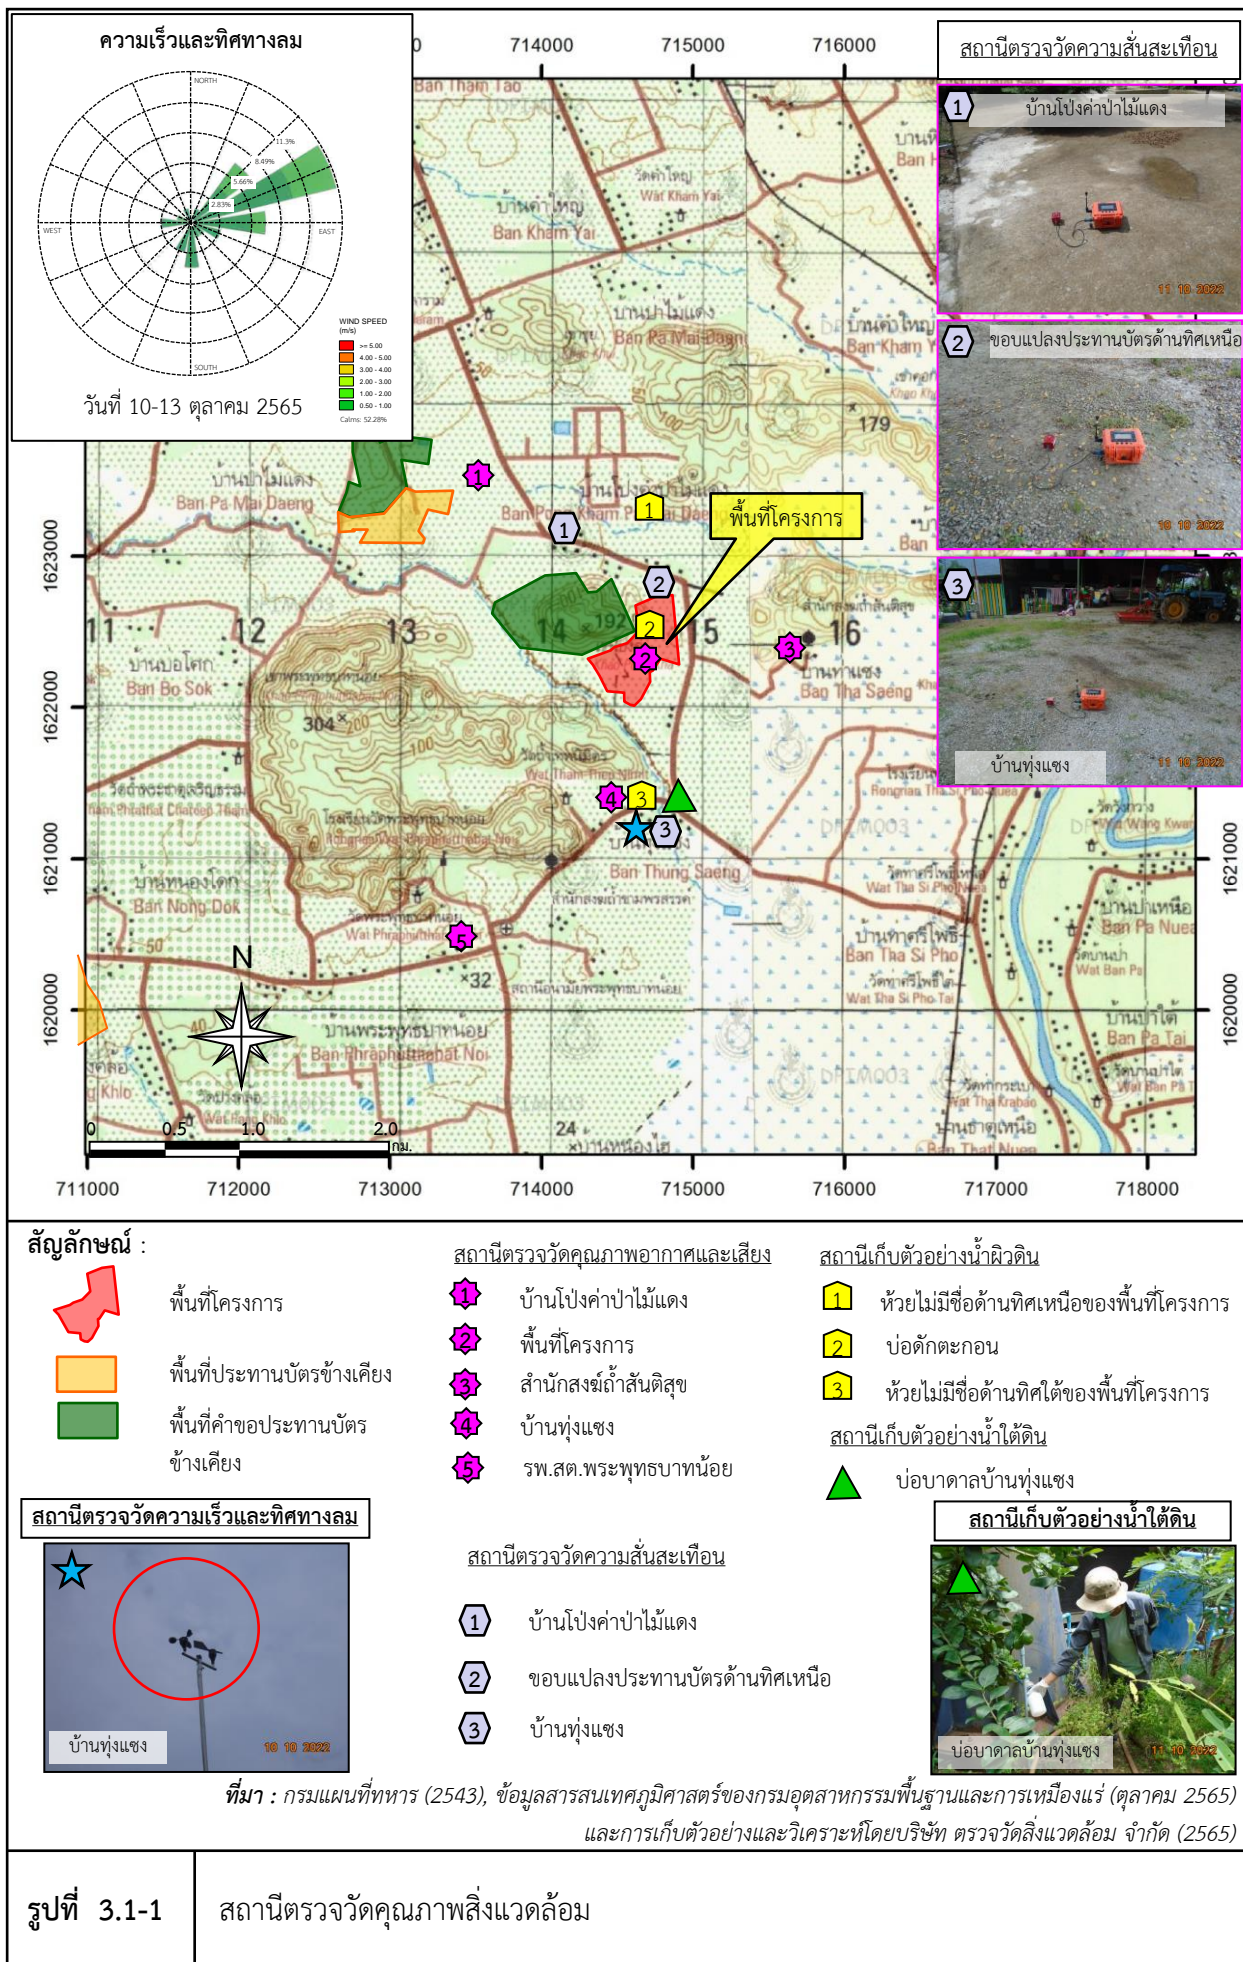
ความเร็วและทิศทางลม

NORTH
11.3%
8.49%
5.66%
2.83%
WEST
EAST
SOUTH

WIND SPEED (m/s)
>= 5.00
4.00 - 5.00
3.00 - 4.00
2.00 - 3.00
1.00 - 2.00
0.50 - 1.00
Calms: 52.28%

วันที่ 10-13 ตุลาคม 2565

714000 715000 716000

สถานีตรวจวัดความสั่นสะเทือน

1 บ้านโป่งค่าป่าไม้แดง
11 10 2022

2 ขอบแปลงประทานบัตรด้านทิศเหนือ
10 10 2022

3
บ้านทุ่งแซง
11 10 2022

Ban Tham Tao
บ้านคำใหญ่
Ban Kham Yai
วัดคำใหญ่
Wat Kham Yai
บ้านป่าไม้แดง
Ban Pa Mai Daeng
บ้านคำใหญ่
Ban Kham Yai
179
บ้านป่าไม้แดง
Ban Pa Mai Daeng
บ้านโป่งคำป่าไม้แดง
พื้นที่โครงการ
1623000
1622000
1621000
1620000
11 12 13 14 15 16
192
บ้านบ่อโศก
Ban Bo Sok
304
200
100
บ้านท่าแซง
Bag Tha Saeng
Ban Thung Saeng
บ้านหนองโดก
Ban Nong Dok
50
N
40
32
บ้านพระพุทธบาทน้อย
Ban Phraphutthabat Noi
บ้านท่าศรีโพธิ์
Ban Tha Si Pho
Wat Tha Si Pho Tai
บ้านป่าเหนือ
Ban Pa Nuea
Wat Ban Pa
บ้านป่าใต้
Ban Pa Tai
DPIM003
24
Khlo
0 0.5 1.0 2.0
กม.
711000 712000 713000 714000 715000 716000 717000 718000

สัญลักษณ์ :
พื้นที่โครงการ
พื้นที่ประทานบัตรข้างเคียง
พื้นที่คำขอประทานบัตรข้างเคียง

สถานีตรวจวัดคุณภาพอากาศและเสียง
1 บ้านโป่งค่าป่าไม้แดง
2 พื้นที่โครงการ
3 สำนักสงฆ์ถ้ำสันติสุข
4 บ้านทุ่งแซง
5 รพ.สต.พระพุทธบาทน้อย

สถานีเก็บตัวอย่างน้ำผิวดิน
1 ห้วยไม่มีชื่อด้านทิศเหนือของพื้นที่โครงการ
2 บ่อดักตะกอน
3 ห้วยไม่มีชื่อด้านทิศใต้ของพื้นที่โครงการ

สถานีเก็บตัวอย่างน้ำใต้ดิน
บ่อบาดาลบ้านทุ่งแซง

สถานีตรวจวัดความเร็วและทิศทางลม
บ้านทุ่งแซง
10 10 2022

สถานีตรวจวัดความสั่นสะเทือน
1 บ้านโป่งค่าป่าไม้แดง
2 ขอบแปลงประทานบัตรด้านทิศเหนือ
3 บ้านทุ่งแซง

สถานีเก็บตัวอย่างน้ำใต้ดิน
บ่อบาดาลบ้านทุ่งแซง
11 10 2022

ที่มา : กรมแผนที่ทหาร (2543), ข้อมูลสารสนเทศภูมิศาสตร์ของกรมอุตสาหกรรมพื้นฐานและการเหมืองแร่ (ตุลาคม 2565) และการเก็บตัวอย่างและวิเคราะห์โดยบริษัท ตรวจวัดสิ่งแวดล้อม จำกัด (2565)

รูปที่ 3.1-1 สถานีตรวจวัดคุณภาพสิ่งแวดล้อม